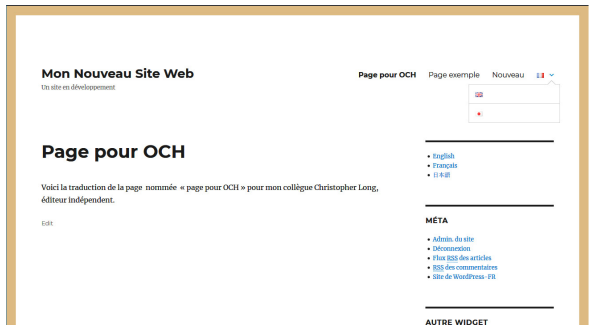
Mon Nouveau Site Web
Un site en développement

Page pour OCH Page exemple Nouveau

Page pour OCH

Voici la traduction de la page nommée « page pour OCH » pour mon collègue Christopher Long, éditeur indépendant.

Edit

- English
- Français
- 日本語

MÉTA

- Admin. du site
- Déconnexion
- Flux RSS des articles
- RSS des commentaires
- Site de WordPress-FR

AUTRE WIDGET